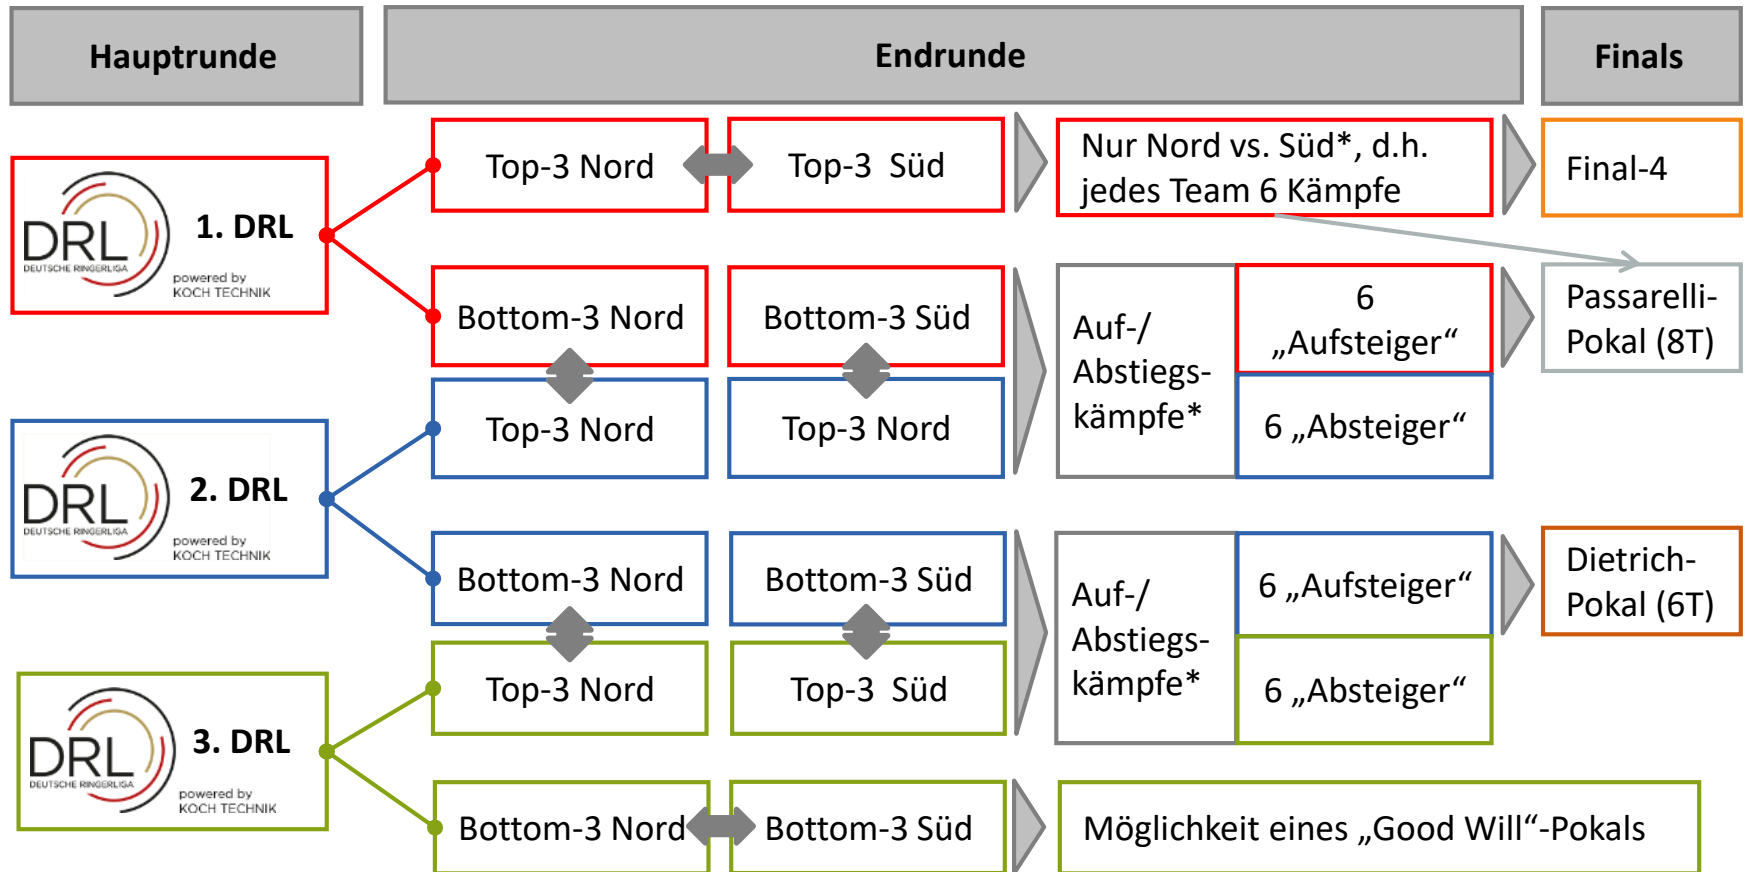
Hauptrunde

Endrunde

Finals

DRL DEUTSCHE RINGERLIGA powered by KOCH TECHNIK 1. DRL

Top-3 Nord

Top-3 Süd

Nur Nord vs. Süd*, d.h. jedes Team 6 Kämpfe

Final-4

Bottom-3 Nord

Bottom-3 Süd

Auf-/ Abstiegs-kämpfe*

6 „Aufsteiger“

Passarelli-Pokal (8T)

DRL DEUTSCHE RINGERLIGA powered by KOCH TECHNIK 2. DRL

Top-3 Nord

Top-3 Nord

6 „Absteiger“

Bottom-3 Nord

Bottom-3 Süd

Auf-/ Abstiegs-kämpfe*

6 „Aufsteiger“

Dietrich-Pokal (6T)

DRL DEUTSCHE RINGERLIGA powered by KOCH TECHNIK 3. DRL

Top-3 Nord

Top-3 Süd

6 „Absteiger“

Bottom-3 Nord

Bottom-3 Süd

Möglichkeit eines „Good Will“-Pokals